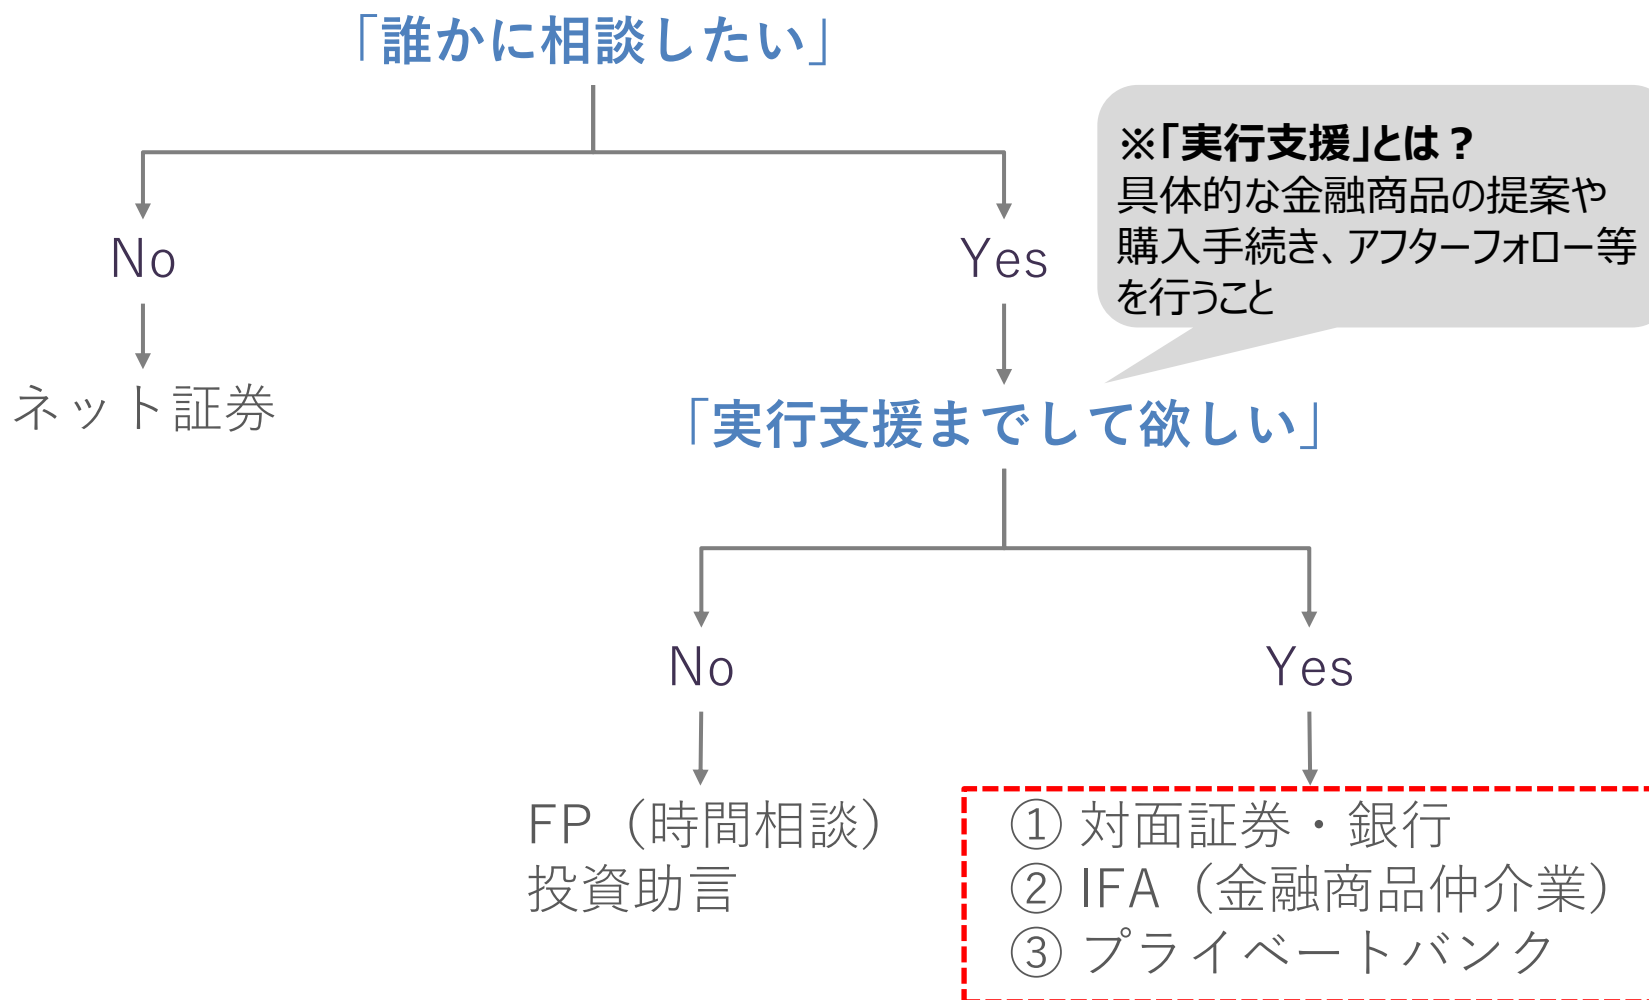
「誰かに相談したい」

No

ネット証券

Yes

※「実行支援」とは？
具体的な金融商品の提案や購入手続き、アフターフォロー等を行うこと

「実行支援までして欲しい」

No

FP（時間相談）
投資助言

Yes

① 対面証券・銀行
② IFA（金融商品仲介業）
③ プライベートバンク